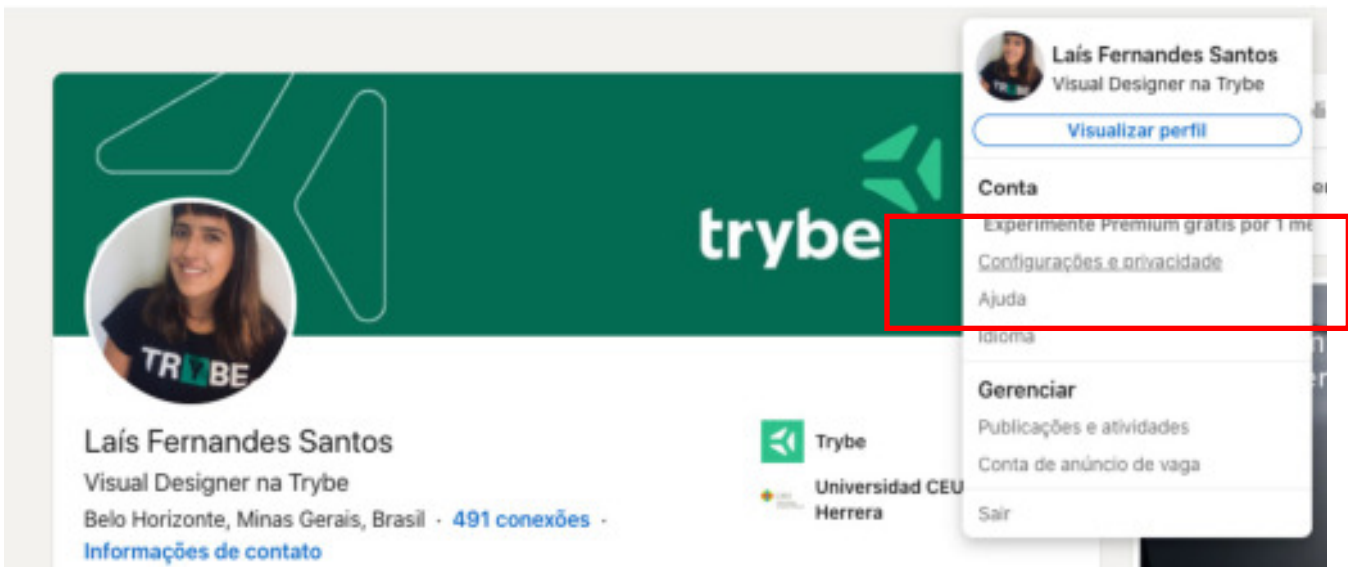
trybe

TRYBE

Laís Fernandes Santos
Visual Designer na Trybe
Belo Horizonte, Minas Gerais, Brasil · 491 conexões ·
Informações de contato

Trybe
Universidad CEU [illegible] Herrera

Laís Fernandes Santos
Visual Designer na Trybe
Visualizar perfil

Conta
Experimente Premium grátis por 1 me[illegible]
Configurações e privacidade
Ajuda
Idioma

Gerenciar
Publicações e atividades
Conta de anúncio de vaga

Sair